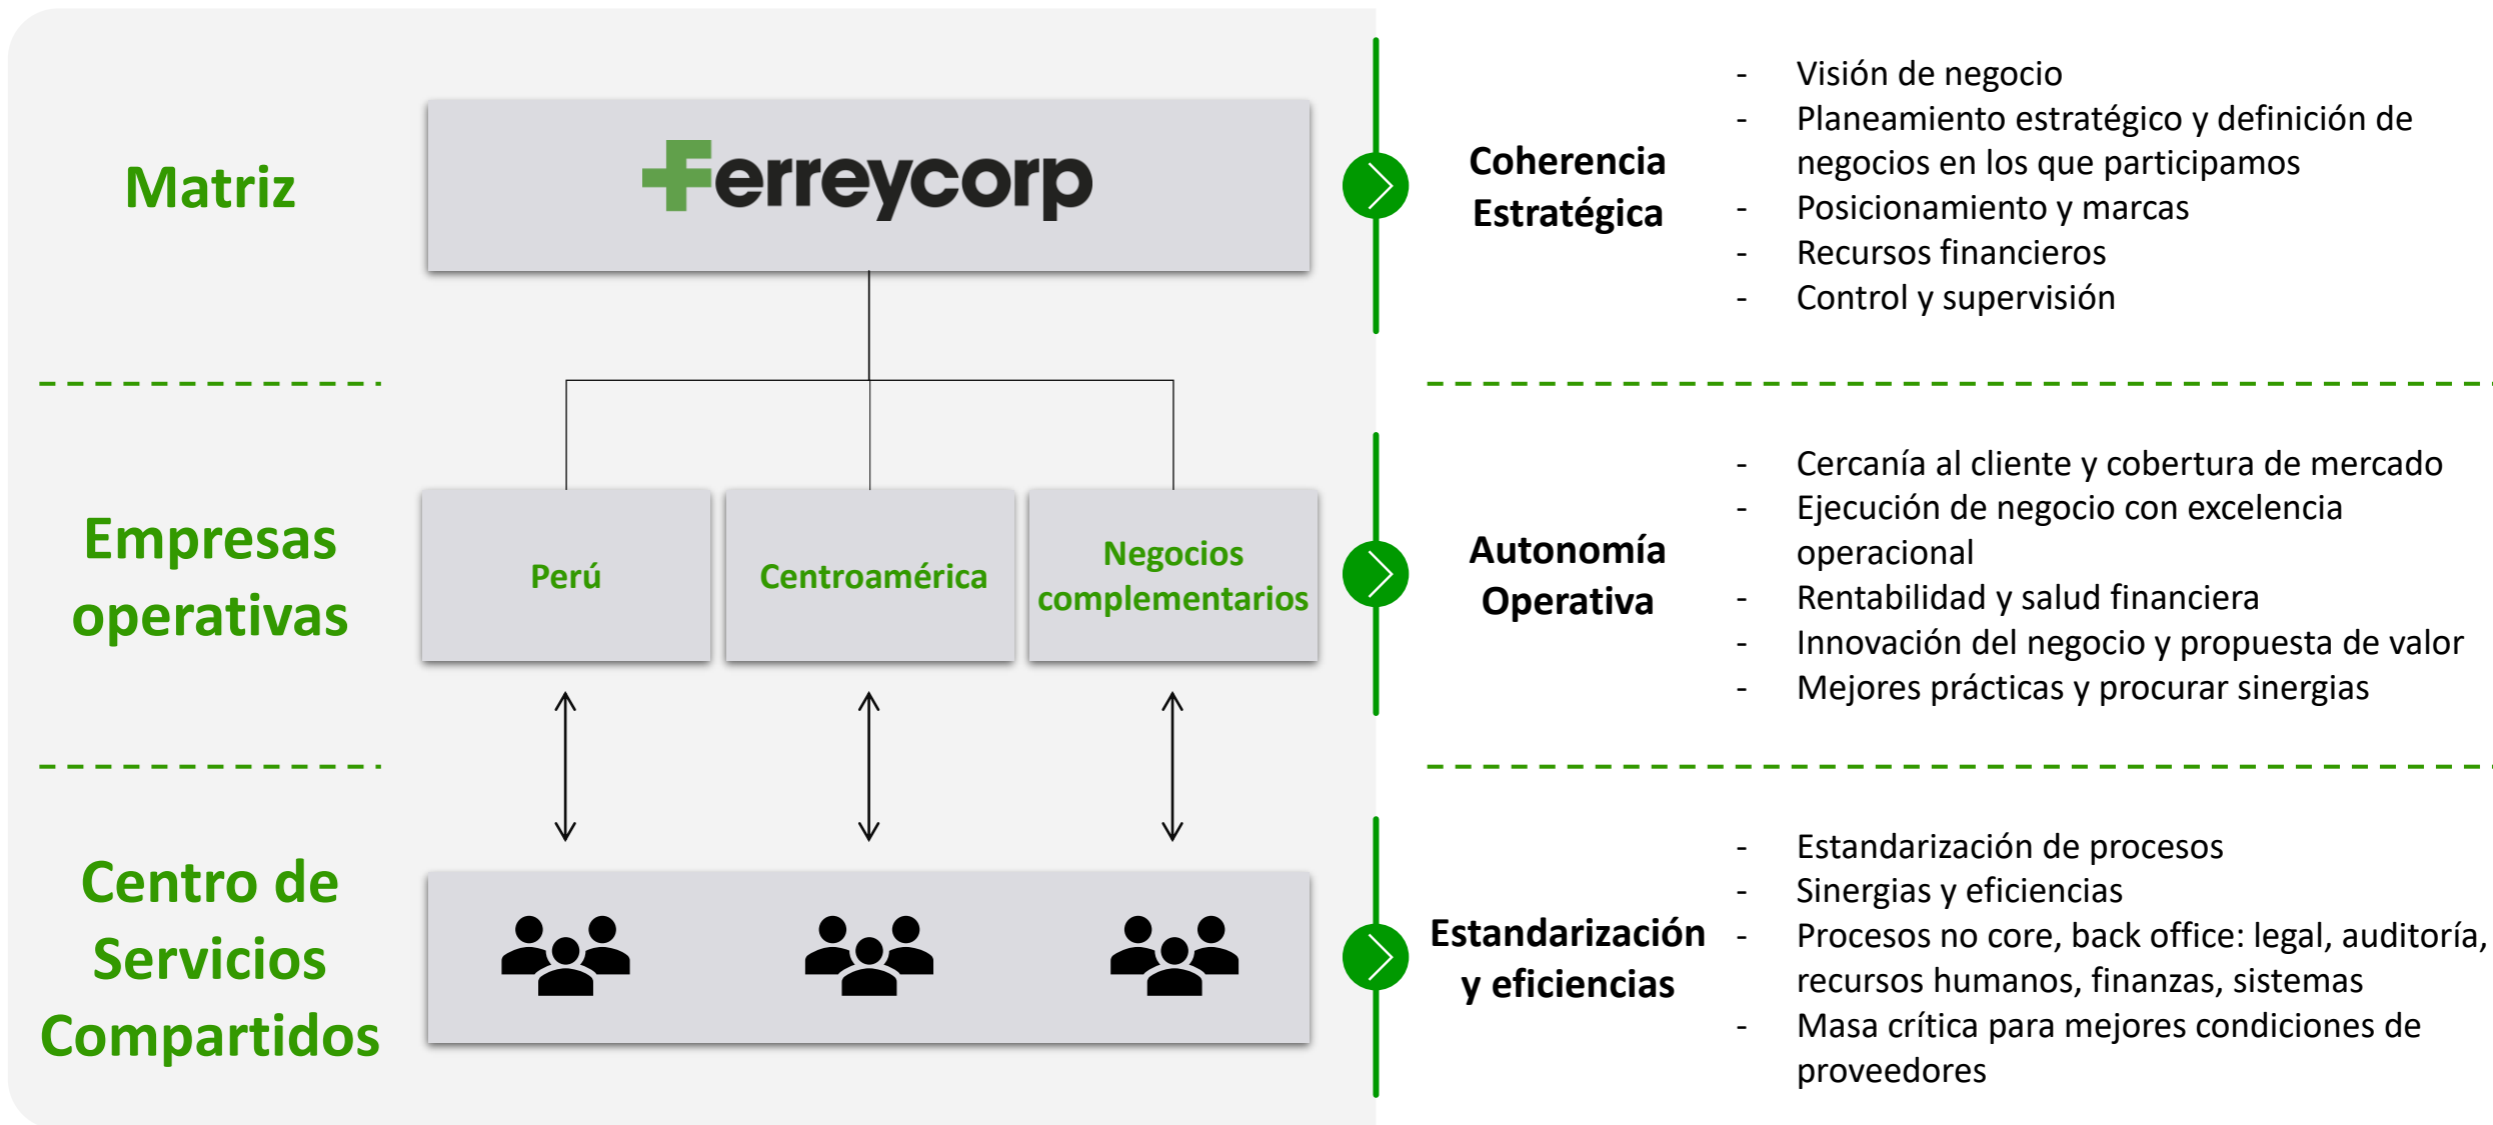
Matriz

Ferreycorp

Empresas operativas

Perú

Centroamérica

Negocios complementarios

Centro de Servicios Compartidos

Coherencia Estratégica

- Visión de negocio
- Planeamiento estratégico y definición de negocios en los que participamos
- Posicionamiento y marcas
- Recursos financieros
- Control y supervisión

Autonomía Operativa

- Cercanía al cliente y cobertura de mercado
- Ejecución de negocio con excelencia operacional
- Rentabilidad y salud financiera
- Innovación del negocio y propuesta de valor
- Mejores prácticas y procurar sinergias

Estandarización y eficiencias

- Estandarización de procesos
- Sinergias y eficiencias
- Procesos no core, back office: legal, auditoría, recursos humanos, finanzas, sistemas
- Masa crítica para mejores condiciones de proveedores